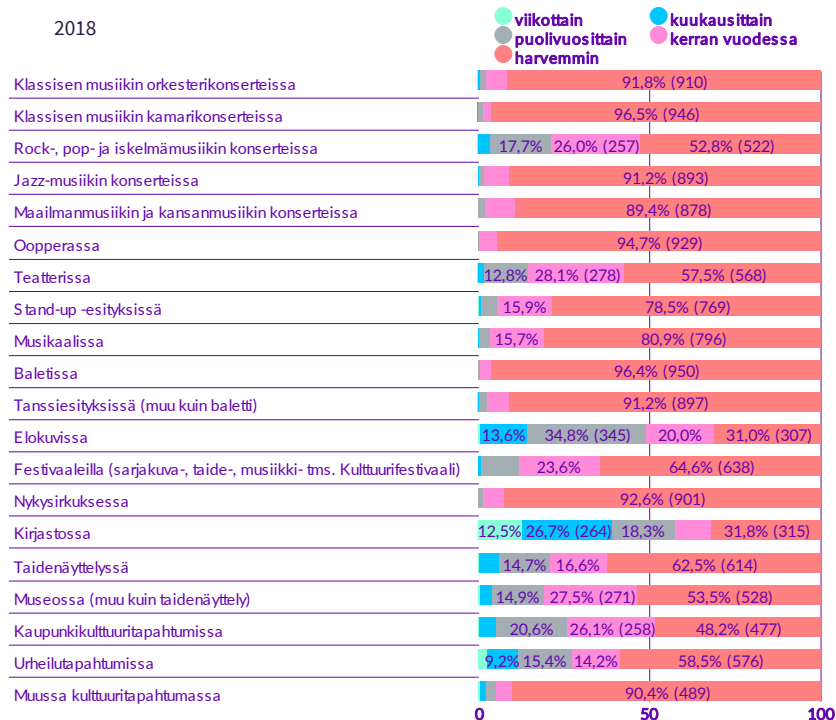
2018

viikottain
kuukausittain
puolivuosittain
kerran vuodessa
harvemmin

| | |
|---|---|
| Klassisen musiikin orkesterikonserteissa | 91,8% (910) |
| Klassisen musiikin kamarikonserteissa | 96,5% (946) |
| Rock-, pop- ja iskelmämusiikin konserteissa | 17,7% 26,0% (257) 52,8% (522) |
| Jazz-musiikin konserteissa | 91,2% (893) |
| Maailmanmusiikin ja kansanmusiikin konserteissa | 89,4% (878) |
| Oopperassa | 94,7% (929) |
| Teatterissa | 12,8% 28,1% (278) 57,5% (568) |
| Stand-up -esityksissä | 15,9% 78,5% (769) |
| Musikaalissa | 15,7% 80,9% (796) |
| Baletissa | 96,4% (950) |
| Tanssiesityksissä (muu kuin baletti) | 91,2% (897) |
| Elokuvissa | 13,6% 34,8% (345) 20,0% 31,0% (307) |
| Festivaaleilla (sarjakuva-, taide-, musiikki- tms. Kulttuurifestivaali) | 23,6% 64,6% (638) |
| Nykysirkuksessa | 92,6% (901) |
| Kirjastossa | 12,5% 26,7% (264) 18,3% 31,8% (315) |
| Taidenäyttelyssä | 14,7% 16,6% 62,5% (614) |
| Museossa (muu kuin taidenäyttely) | 14,9% 27,5% (271) 53,5% (528) |
| Kaupunkikulttuuritapahtumissa | 20,6% 26,1% (258) 48,2% (477) |
| Urheilutapahtumissa | 9,2% 15,4% 14,2% 58,5% (576) |
| Muussa kulttuuritapahtumassa | 90,4% (489) |

0 50 100